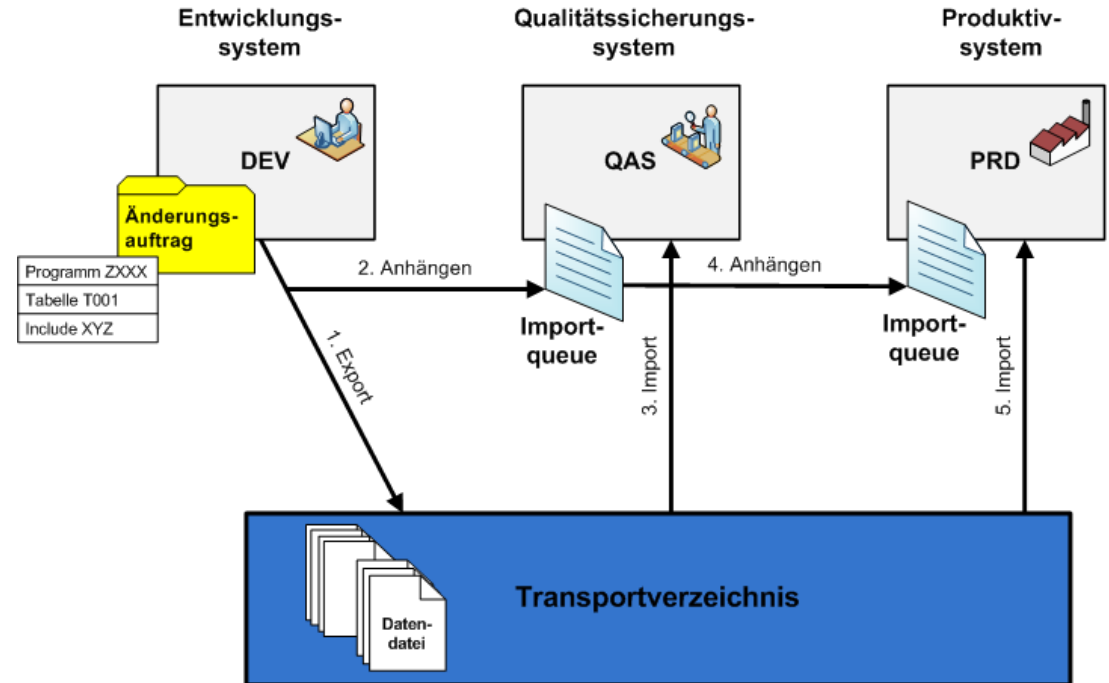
Entwicklungssystem

Qualitätssicherungssystem

Produktivsystem

DEV

QAS

PRD

Änderungsauftrag

Programm ZXXX
Tabelle T001
Include XYZ

2. Anhängen

4. Anhängen

Importqueue

Importqueue

1. Export

3. Import

5. Import

Transportverzeichnis

Datendatei